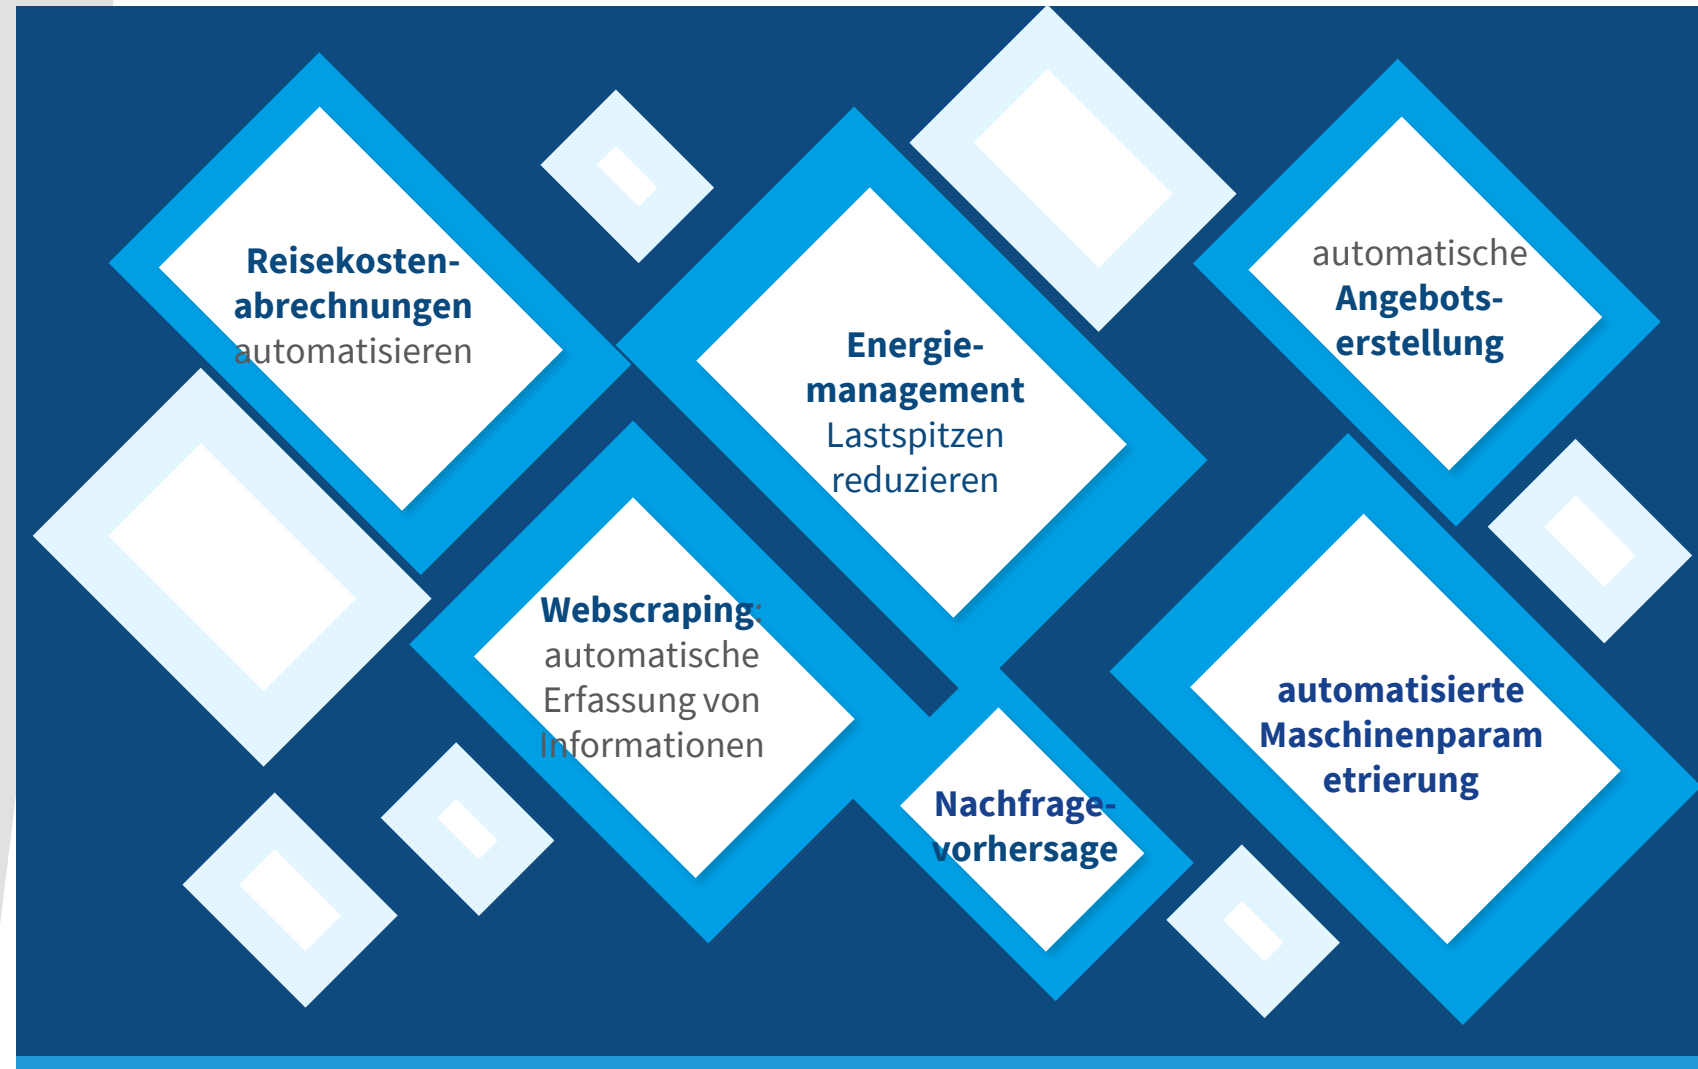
Reisekosten-abrechnungen automatisieren

Energie-management Lastspitzen reduzieren

automatische Angebots-erstellung

Webscraping: automatische Erfassung von Informationen

Nachfrage-vorhersage

automatisierte Maschinenparam etrierung